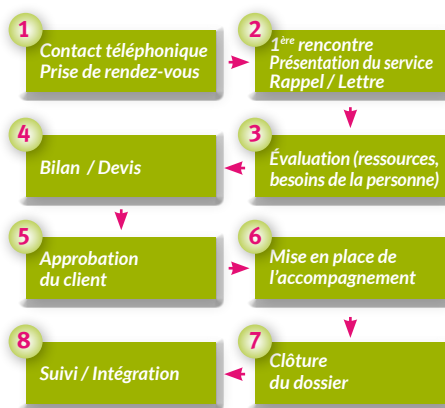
1
Contact téléphonique
Prise de rendez-vous

2
$1^{ère}$ rencontre
Présentation du service
Rappel / Lettre

3
Évaluation (ressources, besoins de la personne)

4
Bilan / Devis

5
Approbation du client

6
Mise en place de l'accompagnement

7
Clôture du dossier

8
Suivi / Intégration